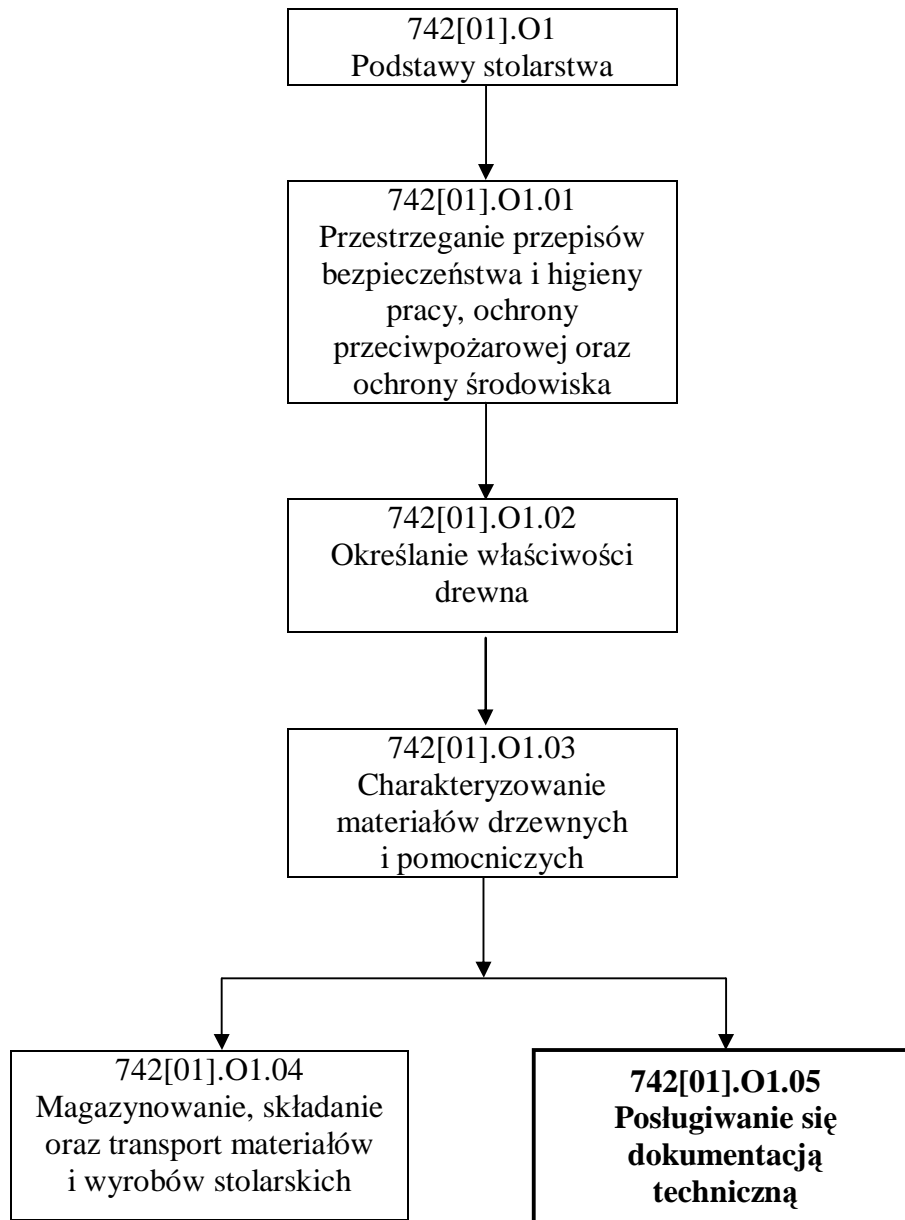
742[01].O1
Podstawy stolarstwa

742[01].O1.01
Przestrzeganie przepisów bezpieczeństwa i higieny pracy, ochrony przeciwpożarowej oraz ochrony środowiska

742[01].O1.02
Określanie właściwości drewna

742[01].O1.03
Charakteryzowanie materiałów drzewnych i pomocniczych

742[01].O1.04
Magazynowanie, składanie oraz transport materiałów i wyrobów stolarskich

**742[01].O1.05**
**Posługiwanie się dokumentacją techniczną**